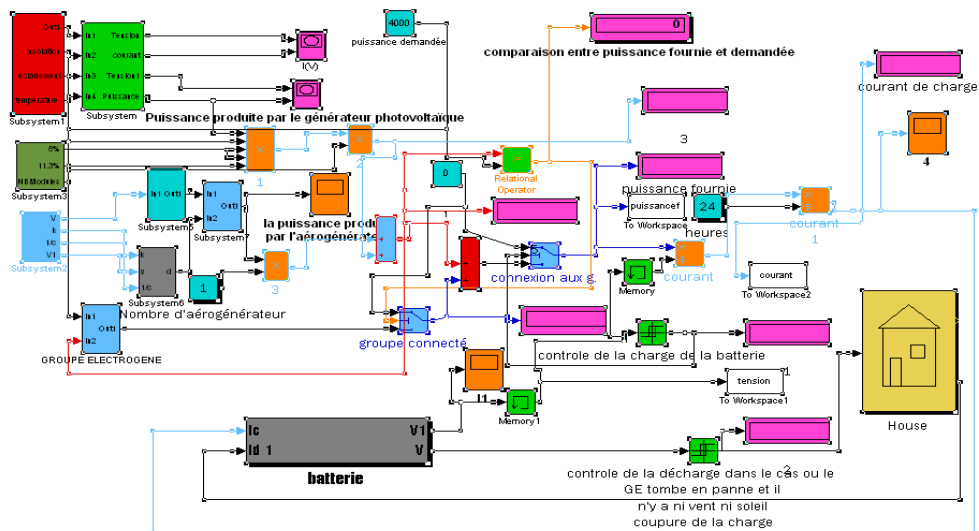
Subsystem1
Subsystem
Tension
courant
Tension
Puissance
In1
In2
In3
In4
I(V)
4000
puissance demandée
0
comparaison entre puissance fournie et demandée
courant de charge
Puissance produite par le générateur photovoltaique
4
Subsystem3
8%
11.3%
NB Modules
1
2
0
Relational Operator
3
puissance fournie
puissancef
To Workspace
24
heures
courant
1
Subsystem5
Subsystem
In1
In2
Out1
la puissance produite par l'aérogénérateur
Subsystem2
V
k
Ic
V1
Subsystem6
1
3
Nombre d'aérogénérateur
connexion aux g
courant
Memory
courant
To Workspace2
GROUPE ELECTROGENE
In1
In2
Out1
groupe connecté
controle de la charge de la batterie
House
tension
To Workspace1
1
I1
Memory1
Ic
Id 1
V1
V
batterie
controle de la décharge dans le cas ou le GE tombe en panne et il n'y a ni vent ni soleil coupure de la charge
2